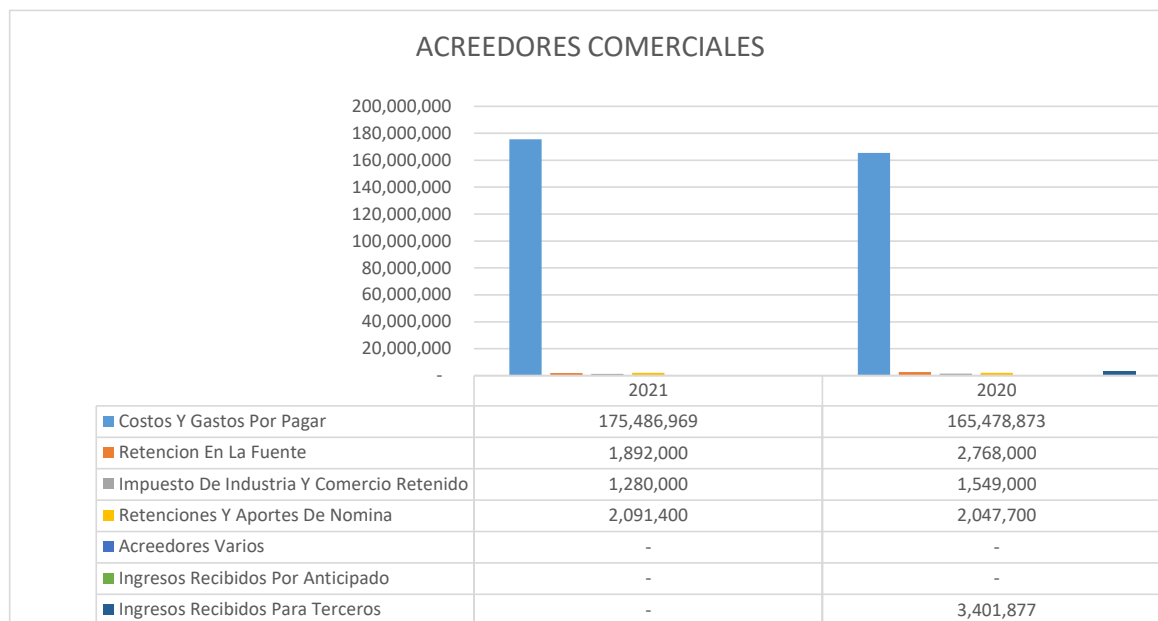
ACREEDORES COMERCIALES

200,000,000
180,000,000
160,000,000
140,000,000
120,000,000
100,000,000
80,000,000
60,000,000
40,000,000
20,000,000
-

| | 2021 | 2020 |
|---|---|---|
| Costos Y Gastos Por Pagar | 175,486,969 | 165,478,873 |
| Retencion En La Fuente | 1,892,000 | 2,768,000 |
| Impuesto De Industria Y Comercio Retenido | 1,280,000 | 1,549,000 |
| Retenciones Y Aportes De Nomina | 2,091,400 | 2,047,700 |
| Acreedores Varios | - | - |
| Ingresos Recibidos Por Anticipado | - | - |
| Ingresos Recibidos Para Terceros | - | 3,401,877 |